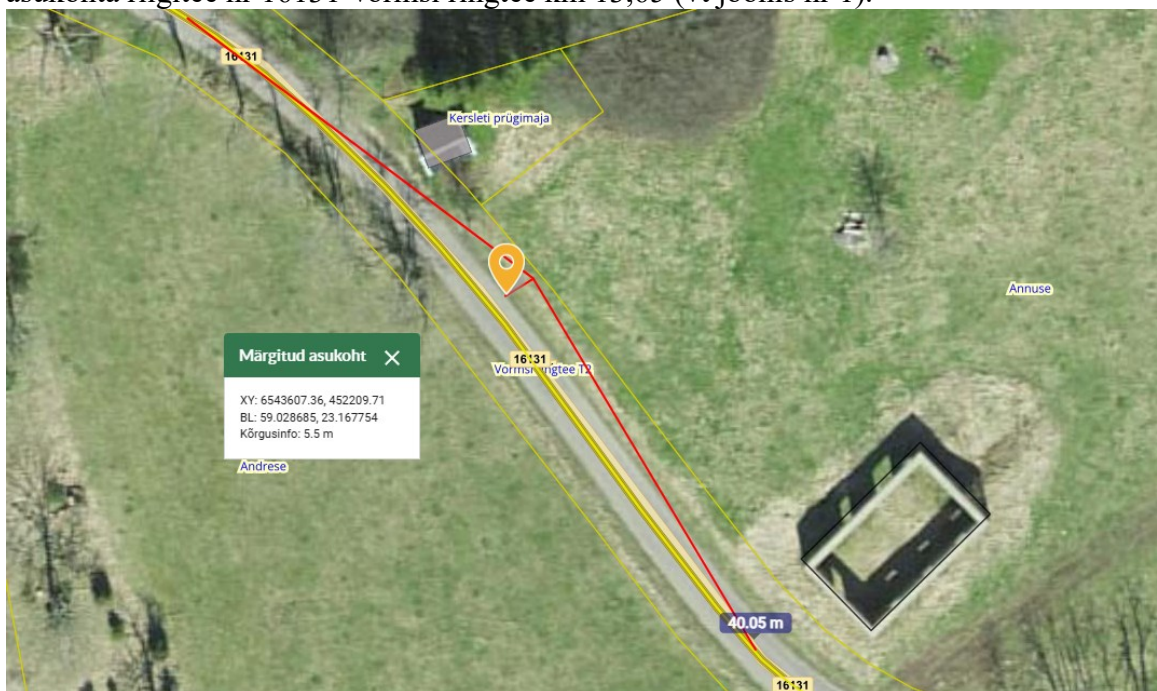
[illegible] Vormsi ringtee km 13,05 (vt joonis nr 1).

16131

Kersleti prügimaja

Annuse

Märgitud asukoht ✕

XY: 6543607.36, 452209.71
BL: 59.028685, 23.167754
Kõrgusinfo: 5.5 m

16131
Vormsi ringtee T2

Andrese

40.05 m

16131